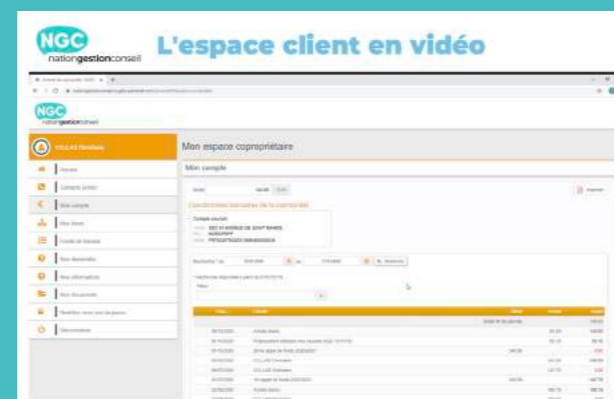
NGC nationgestionconseil

L'espace client en vidéo

NGC nationgestionconseil

Mon espace copropriétaire

Mon compte

Coordonnées bancaires de la copropriété

Accueil

Contacts syndic

Mon compte

Mes lieux

Fonds de travaux

Mes demandes

Mes informations

Mes documents

Déconnexion

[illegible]